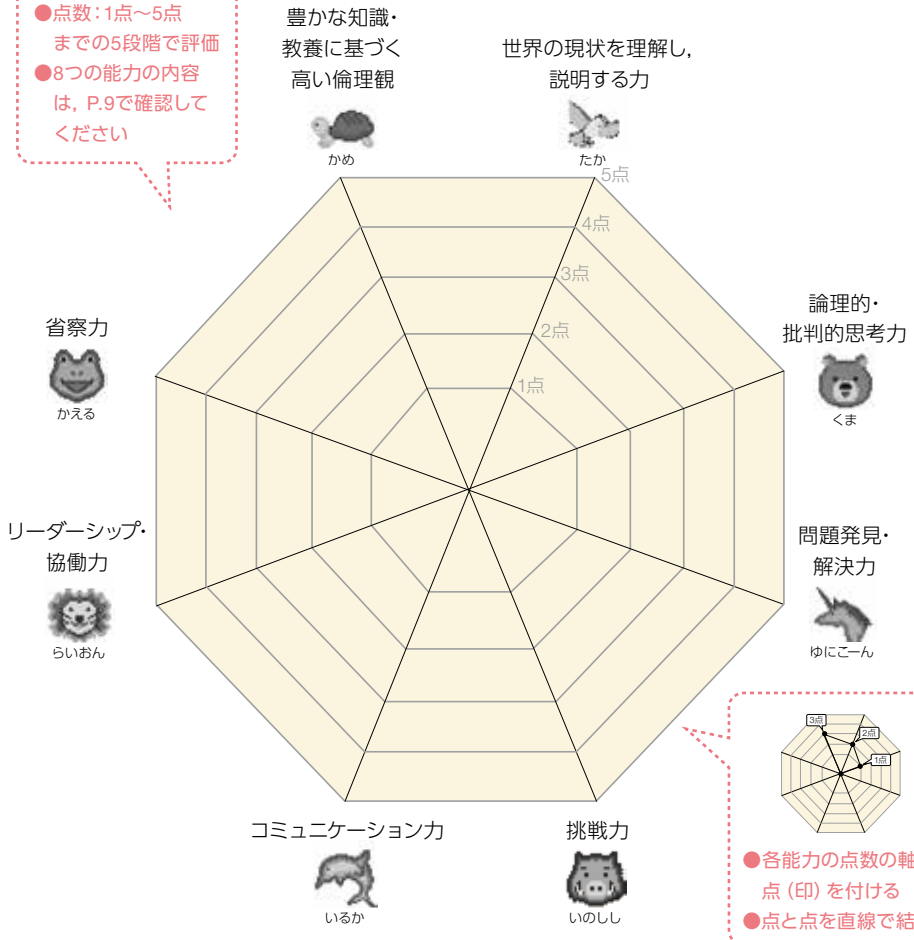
●点数：1点～5点までの5段階で評価
●8つの能力の内容は，P.9で確認してください

豊かな知識・教養に基づく高い倫理観
かめ

世界の現状を理解し，説明する力
たか

5点
4点
3点
2点
1点

論理的・批判的思考力
くま

省察力
かえる

問題発見・解決力
ゆにこーん

リーダーシップ・協働力
らいおん

3点
2点
1点

●各能力の点数の軸
点（印）を付ける
●点と点を直線で結

コミュニケーション力
いるか

挑戦力
いのしし